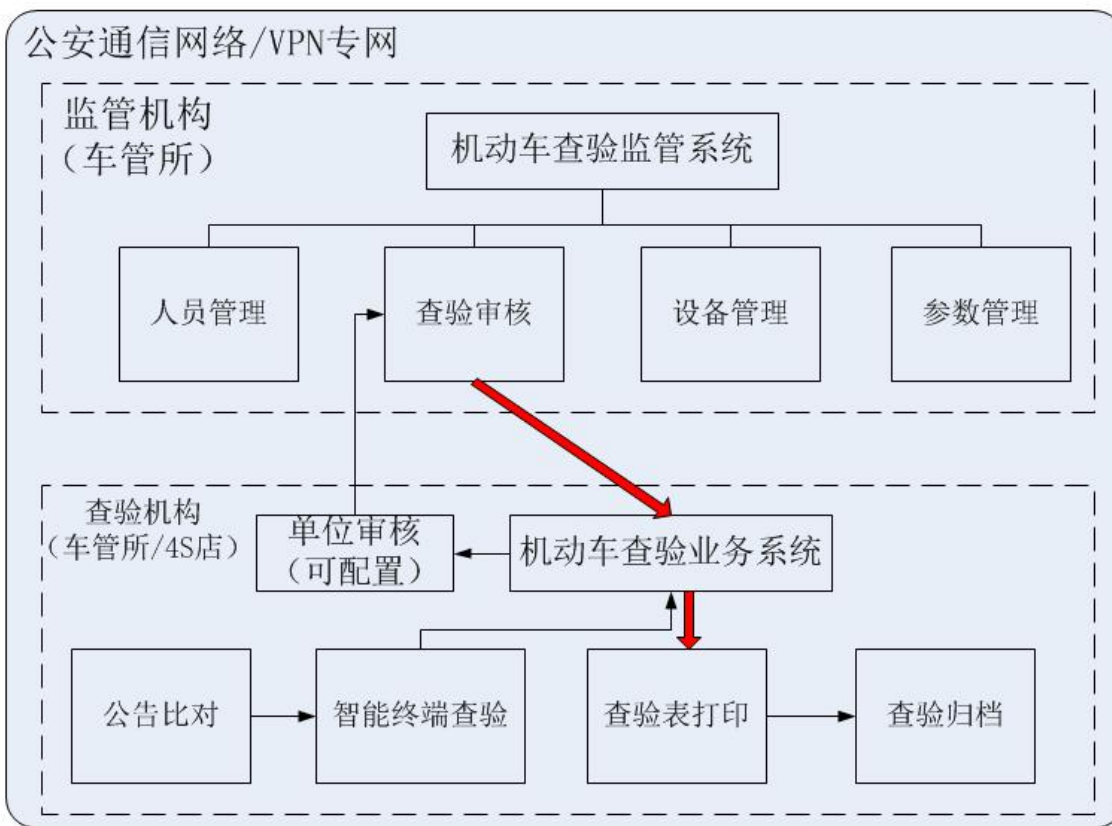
公安通信网络/VPN专网

监管机构
（车管所）

机动车查验监管系统

人员管理

查验审核

设备管理

参数管理

查验机构
（车管所/4S店）

单位审核
（可配置）

机动车查验业务系统

公告比对

智能终端查验

查验表打印

查验归档